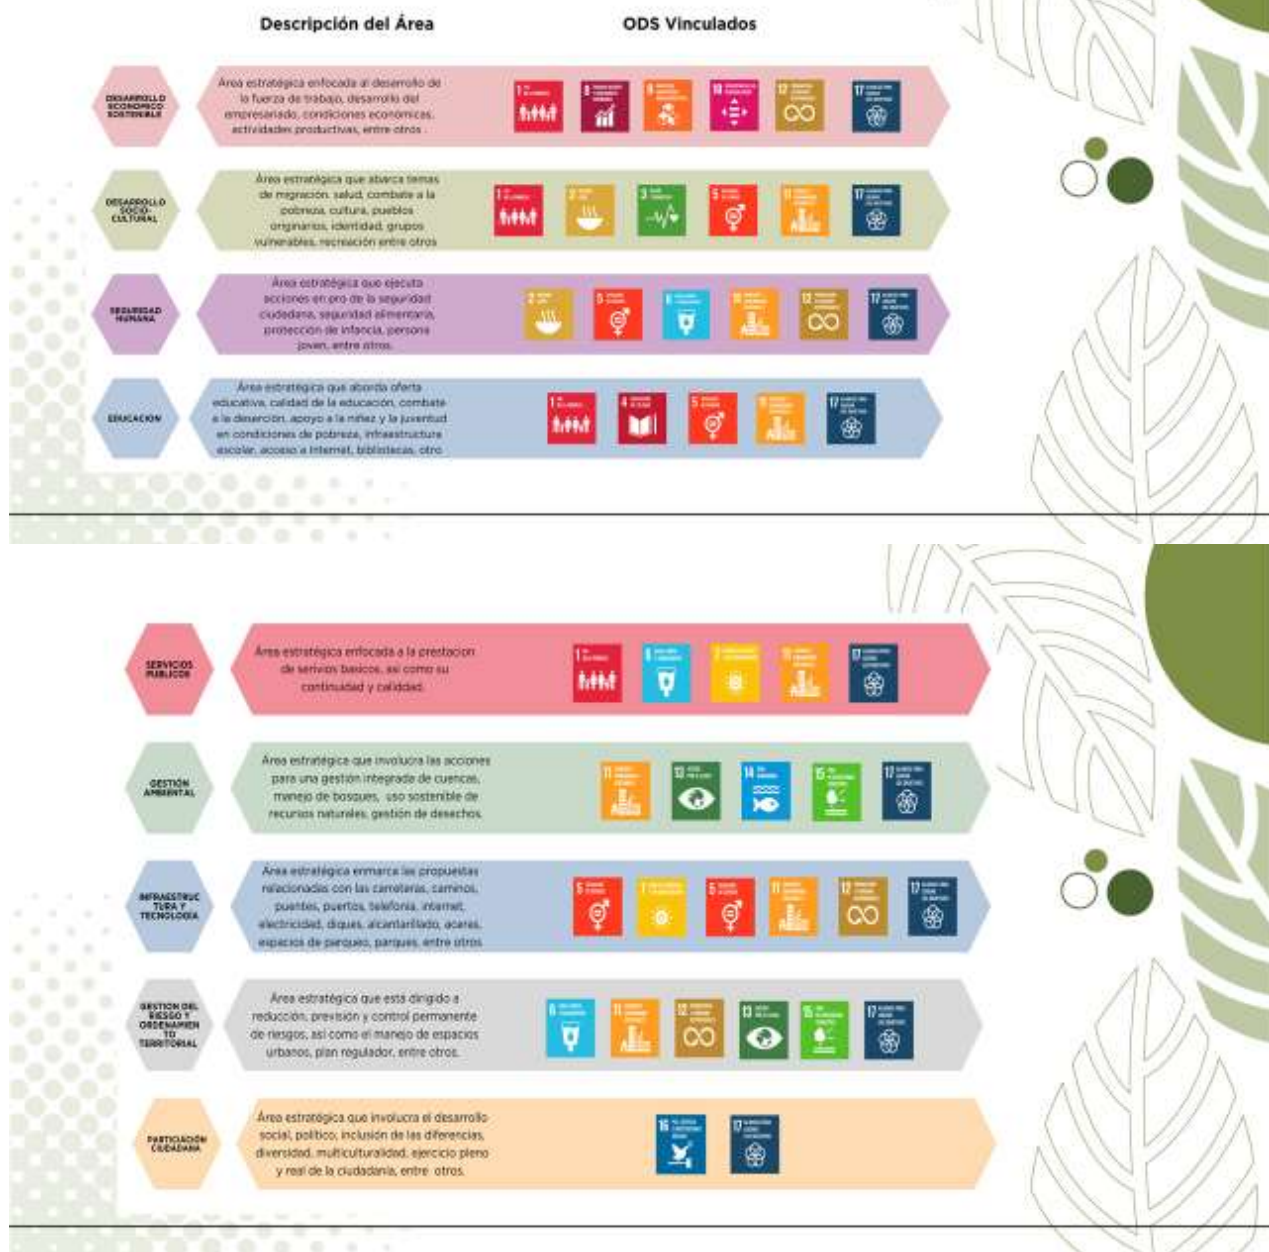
Descripción del Área

ODS Vinculados

DESARROLLO ECONÓMICO SOSTENIBLE

Área estratégica enfocada al desarrollo de la fuerza de trabajo, desarrollo del empresariado, condiciones económicas, actividades productivas, entre otros.

1 8 9 10 12 17

DESARROLLO SOCIO-CULTURAL

Área estratégica que abarca temas de migración, salud, combate a la pobreza, cultura, pueblos originarios, identidad, grupos vulnerables, recreación entre otros.

1 2 3 5 11 17

SEGURIDAD HUMANA

Área estratégica que ejecuta acciones en pro de la seguridad ciudadana, seguridad alimentaria, protección de infancia, persona joven, entre otros.

2 5 6 11 12 17

EDUCACIÓN

Área estratégica que aborda oferta educativa, calidad de la educación, combate a la deserción, apoyo a la niñez y la juventud en condiciones de pobreza, infraestructura escolar, acceso a internet, bibliotecas, otro

1 4 5 11 17

SERVICIOS PÚBLICOS

Área estratégica enfocada a la prestación de servicios básicos, así como su continuidad y calidad.

1 6 7 11 17

GESTIÓN AMBIENTAL

Área estratégica que involucra las acciones para una gestión integrada de cuencas, manejo de bosques, uso sostenible de recursos naturales, gestión de desechos.

11 13 14 15 17

INFRAESTRUCTURA Y TECNOLOGÍA

Área estratégica enmarca las propuestas relacionadas con las carreteras, caminos, puentes, puertos, telefonía, internet, electricidad, diques, alcantarillado, aceras, espacios de parqueo, parques, entre otros.

5 7 5 11 12 17

GESTIÓN DEL RIESGO Y ORDENAMIENTO TERRITORIAL

Área estratégica que está dirigido a reducción, previsión y control permanente de riesgos, así como el manejo de espacios urbanos, plan regulador, entre otros.

6 11 12 13 15 17

PARTICIPACIÓN CIUDADANA

Área estratégica que involucra el desarrollo social, político, inclusión de las diferencias, diversidad, multiculturalidad, ejercicio pleno y real de la ciudadanía, entre otros.

16 17